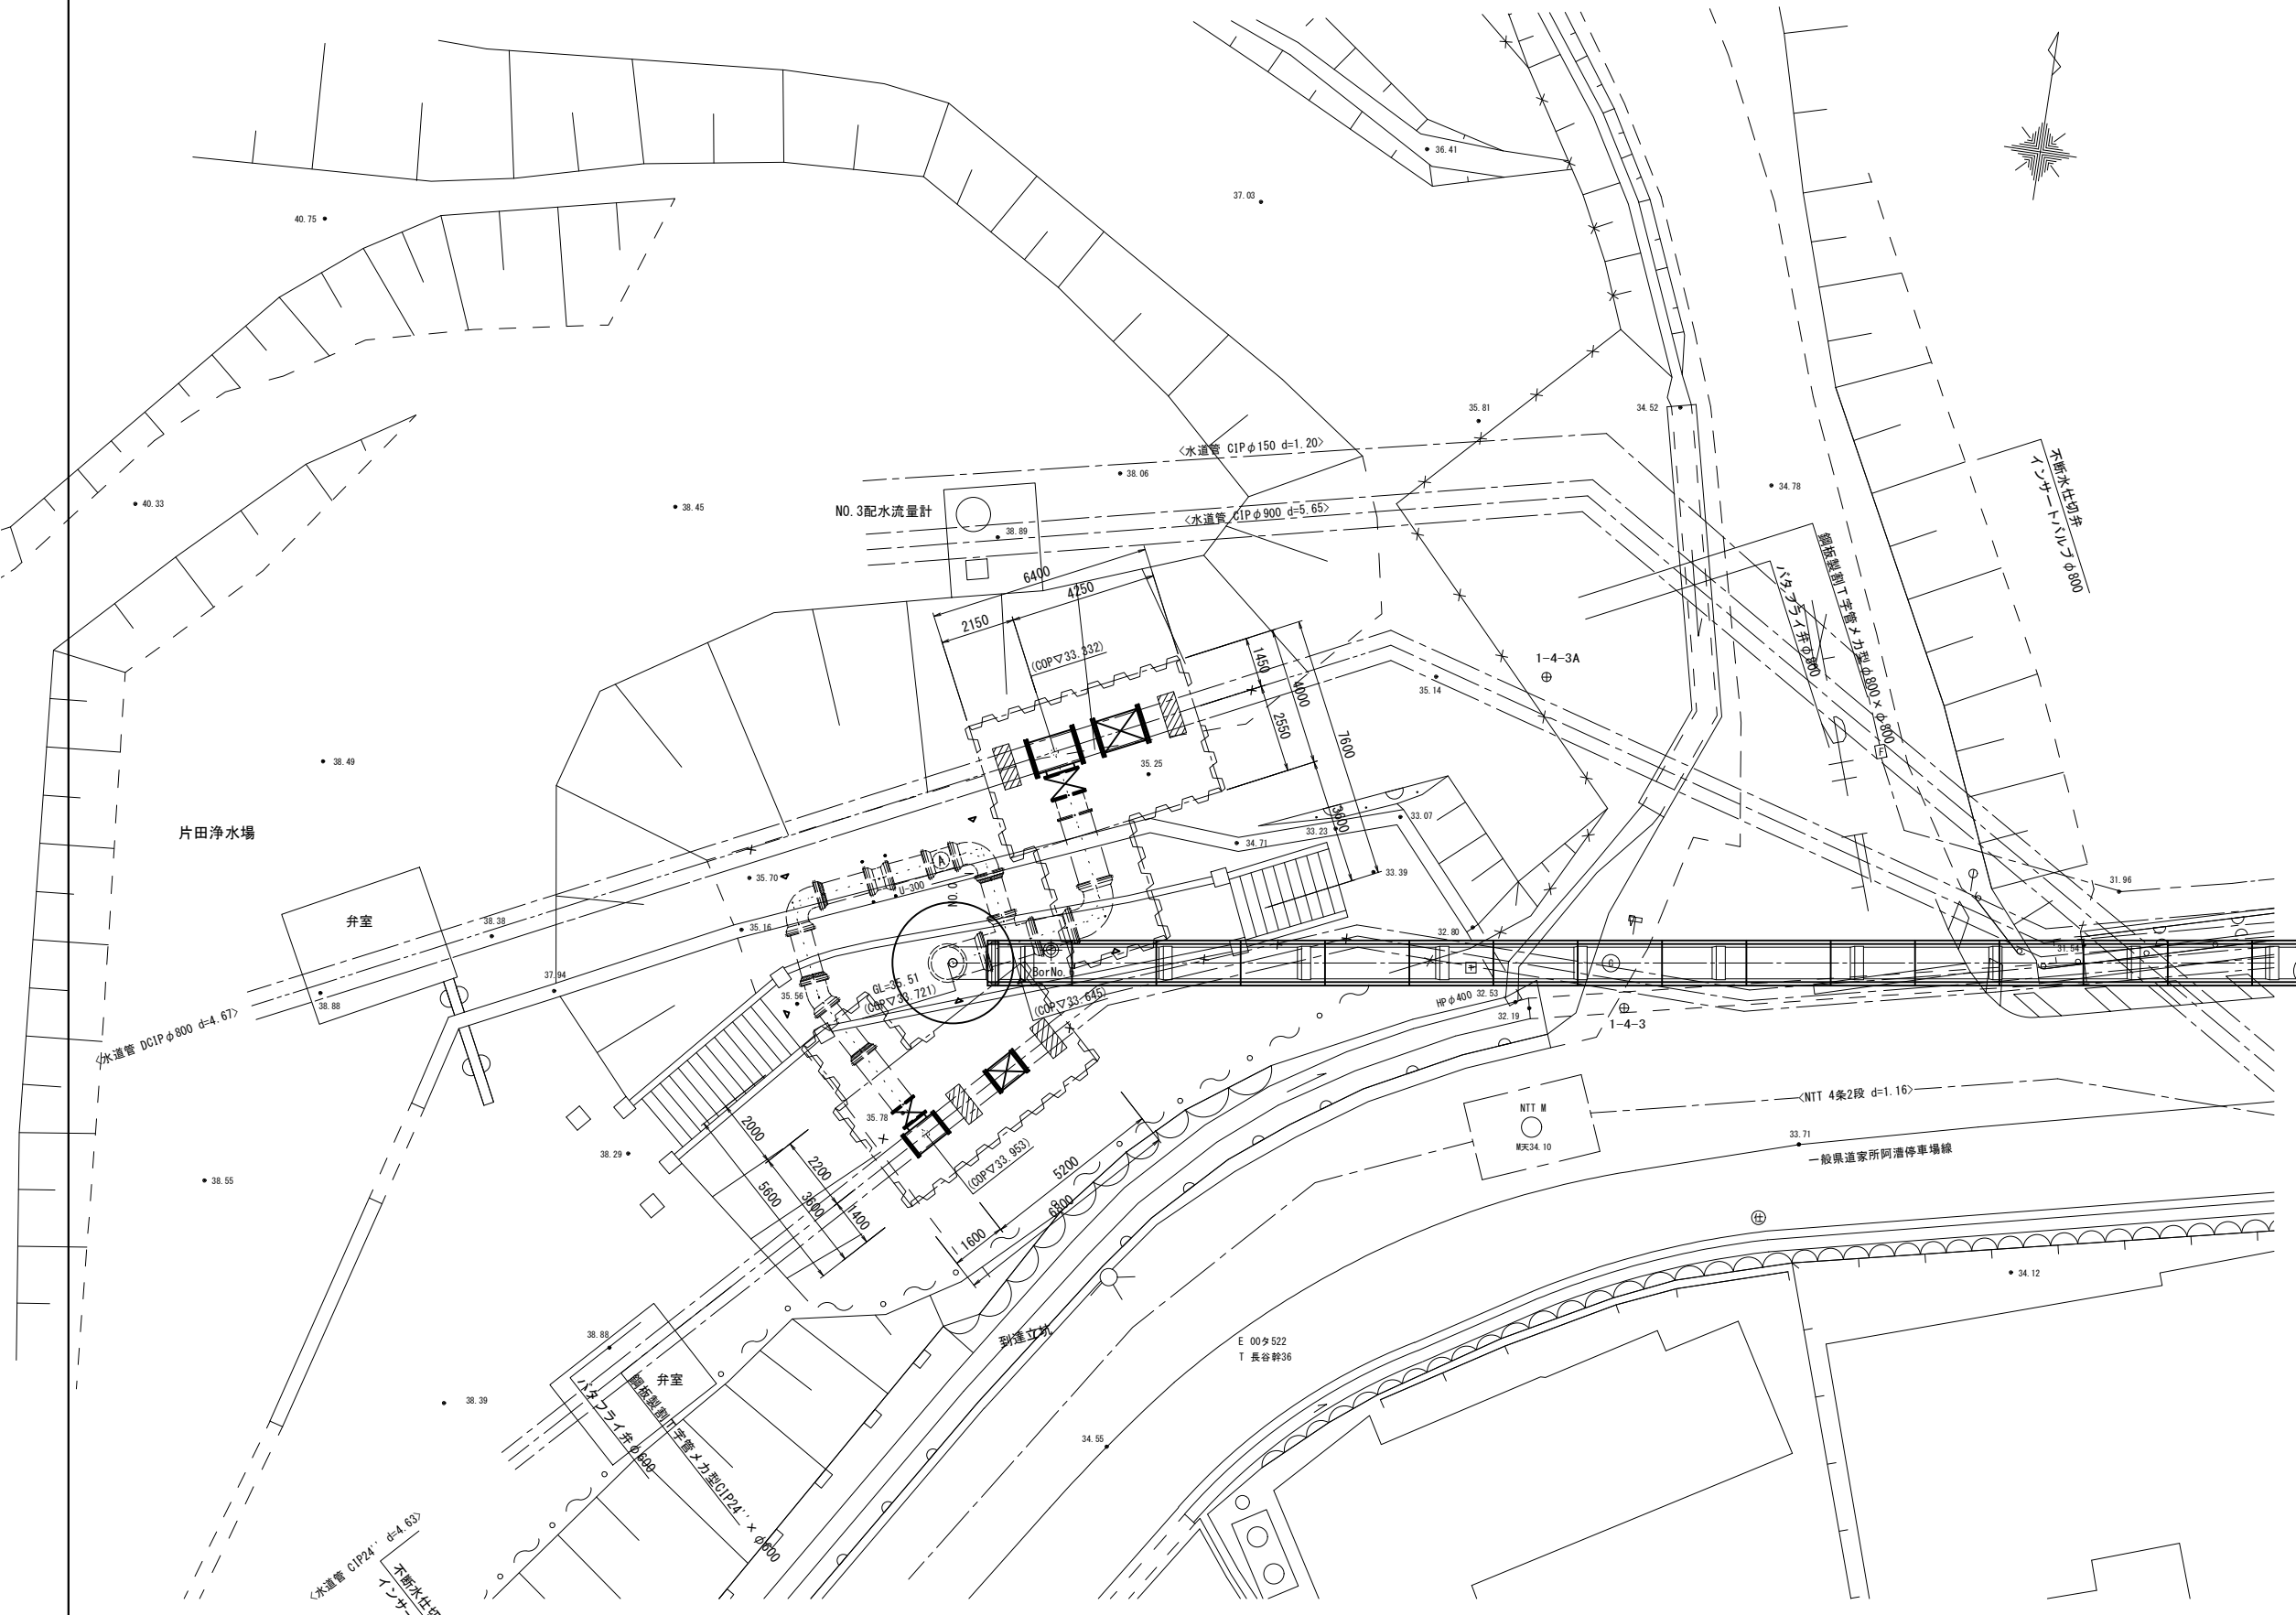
36.41
37.03
40.75
40.33
38.45
38.06
〈水道管 CIPφ150 d=1.20〉
〈水道管 CIPφ900 d=5.65〉
NO.3配水流量計
38.89
6400
4250
2150
(COP▽33.332)
1450
4000
2550
7600
35.25
3600
35.81
34.52
34.78
不断水仕切弁
インサートバルブφ800
鋼板製割T字管メカ型φ800×φ800
バタフライ弁φ800
1-4-3A
35.14
33.07
33.23
34.71
33.39
38.49
片田浄水場
弁室
38.38
38.88
37.94
35.70
35.16
U-300
A
GL=35.51
(COP▽30.721)
BorNo.
(COP▽33.645)
35.56
35.78
32.80
31.96
31.54
HPφ400
32.53
32.19
1-4-3
〈水道管 DCIPφ800 d=4.67〉
2000
2200
5600
3600
1400
(COP▽33.953)
5200
6800
1600
38.29
38.55
NTT M
M天34.10
〈NTT 4条2段 d=1.16〉
33.71
一般県道家所阿漕停車場線
34.12
到達立坑
E 00タ522
T 長谷幹36
38.88
弁室
バタフライ弁φ600
鋼板製割T字管メカ型CIP24''×φ600
38.39
34.55
〈水道管 CIP24'' d=4.63〉
不断水仕切
インサ